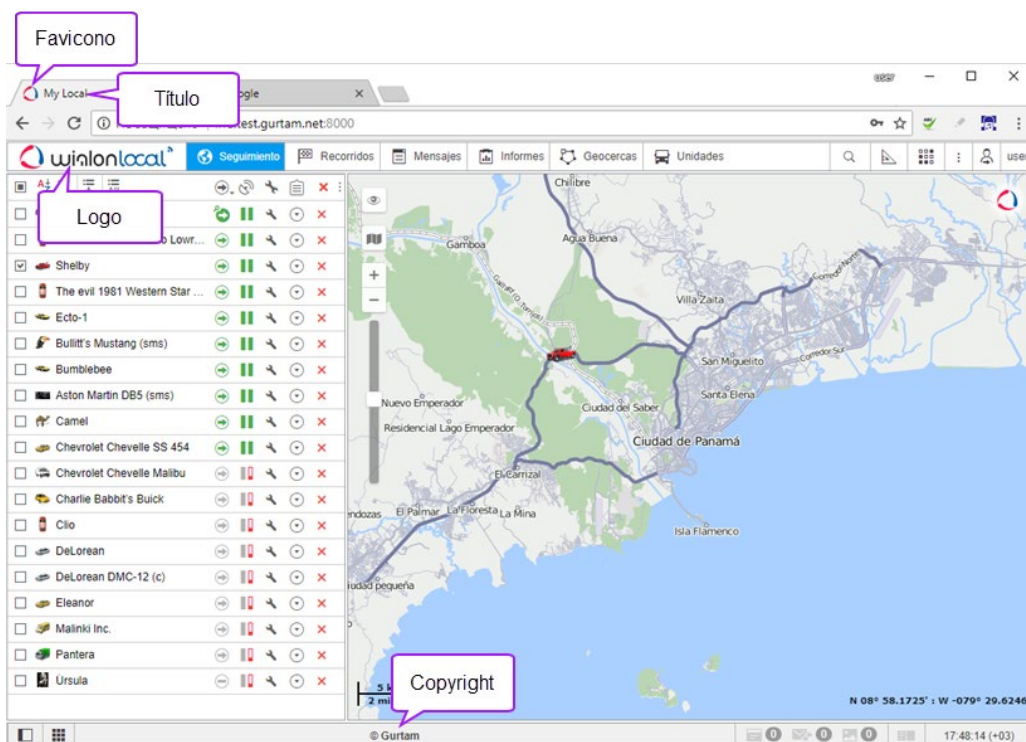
Favicono

My Local

Título

ogle

user

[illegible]test.gurtam.net:8000

wialonlocal

Seguimiento

Recorridos

Mensajes

Informes

Geocercas

Unidades

user

Logo

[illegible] Lowr...

Shelby

The evil 1981 Western Star ...

Ecto-1

Bullitt's Mustang (sms)

Bumblebee

Aston Martin DB5 (sms)

Camel

Chevrolet Chevelle SS 454

Chevrolet Chevelle Malibu

Charlie Babbit's Buick

Clio

DeLorean

DeLorean DMC-12 (c)

Eleanor

Malinki Inc.

Pantera

Ursula

Chilibre

Gamboa

Agua Buena

Villa Zaita

Corredor Norte

San Miguelito

Corredor Sur

Santa Elena

Nuevo Emperador

Ciudad del Saber

Residencial Lago Emperador

Ciudad de Panamá

El Camizal

dozas

El Palmar

La Floresta

La Mina

Isla Flamenco

udad pequeña

Copyright

5 k

2 mi

N 08° 58.1725' : W -079° 29.6246

© Gurtam

0

0

0

17:48:14 (+03)